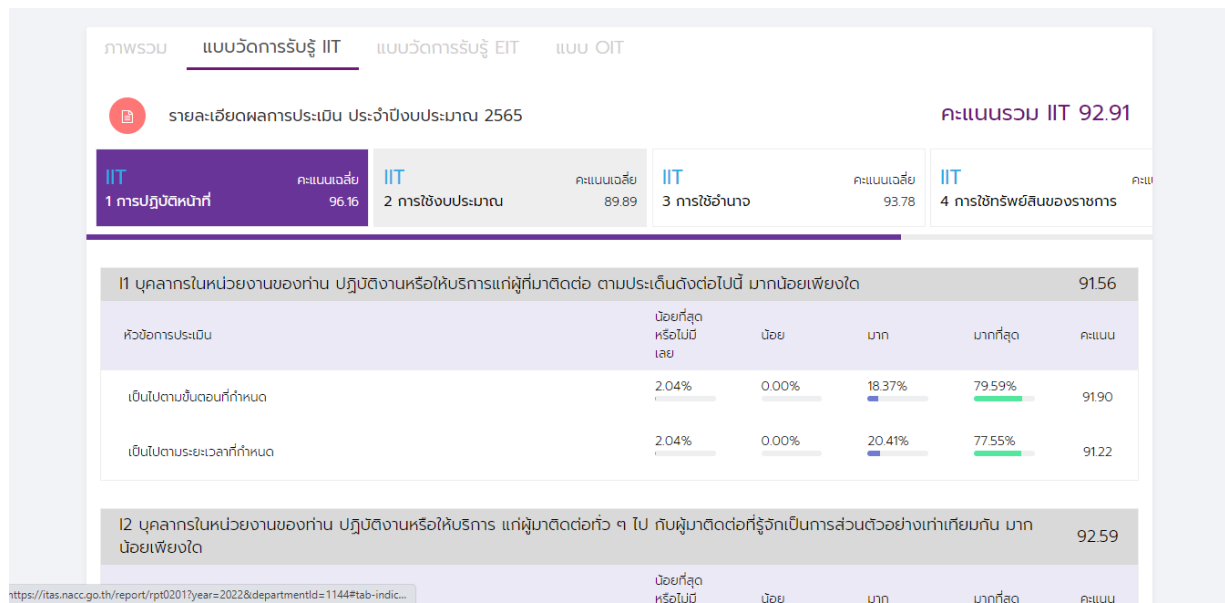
ภาพรวม แบบวัดการรับรู้ IIT แบบวัดการรับรู้ EIT แบบ OIT

รายละเอียดผลการประเมิน ประจำปีงบประมาณ 2565

คะแนนรวม IIT 92.91

IIT คะแนนเฉลี่ย 1 การปฏิบัติหน้าที่ 96.16

IIT คะแนนเฉลี่ย 2 การใช้งบประมาณ 89.89

IIT คะแนนเฉลี่ย 3 การใช้อำนาจ 93.78

IIT คะแ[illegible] 4 การใช้ทรัพย์สินของราชการ

I1 บุคลากรในหน่วยงานของท่าน ปฏิบัติงานหรือให้บริการแก่ผู้ที่มาติดต่อ ตามประเด็นดังต่อไปนี้ มากน้อยเพียงใด 91.56

| หัวข้อการประเมิน | น้อยที่สุดหรือไม่มีเลย | น้อย | มาก | มากที่สุด | คะแนน |
|---|---|---|---|---|---|
| เป็นไปตามขั้นตอนที่กำหนด | 2.04% | 0.00% | 18.37% | 79.59% | 91.90 |
| เป็นไปตามระยะเวลาที่กำหนด | 2.04% | 0.00% | 20.41% | 77.55% | 91.22 |

I2 บุคลากรในหน่วยงานของท่าน ปฏิบัติงานหรือให้บริการ แก่ผู้มาติดต่อทั่ว ๆ ไป กับผู้มาติดต่อที่รู้จักเป็นการส่วนตัวอย่างเท่าเทียมกัน มากน้อยเพียงใด 92.59

น้อยที่สุดหรือไม่มี น้อย มาก มากที่สุด คะแนน

https://itas.nacc.go.th/report/rpt0201?year=2022&departmentId=1144#tab-indic...